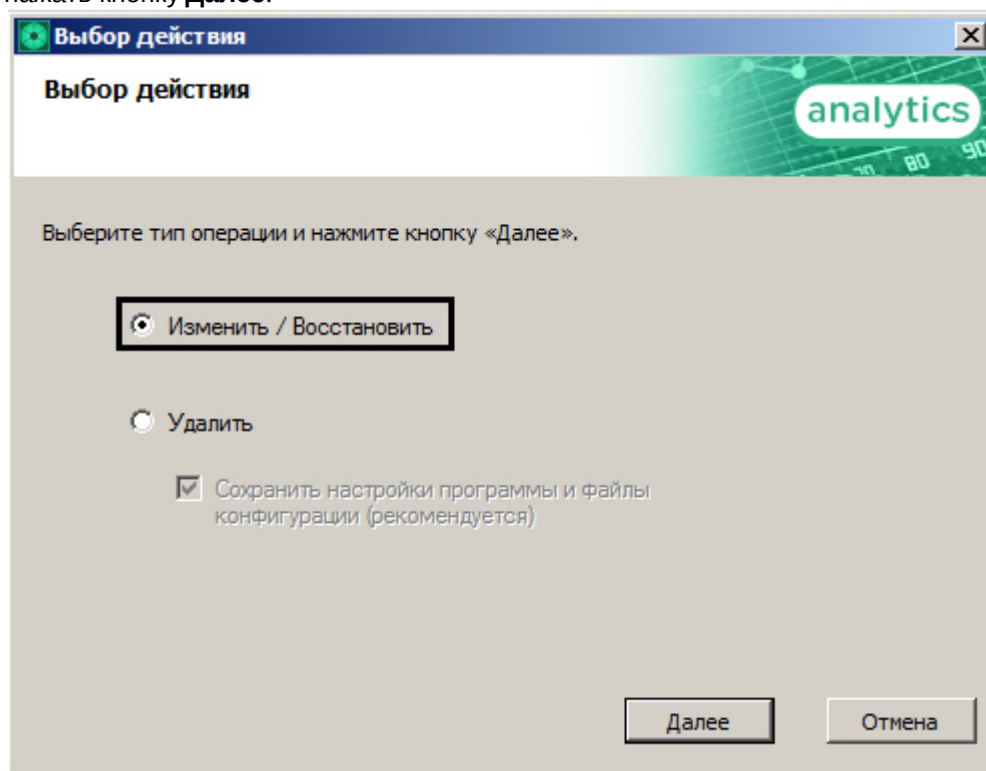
нажать кнопку **Далее**.

Выбор действия

Выбор действия

analytics

Выберите тип операции и нажмите кнопку «Далее».

Изменить / Восстановить

Удалить

Сохранить настройки программы и файлы конфигурации (рекомендуется)

Далее

Отмена